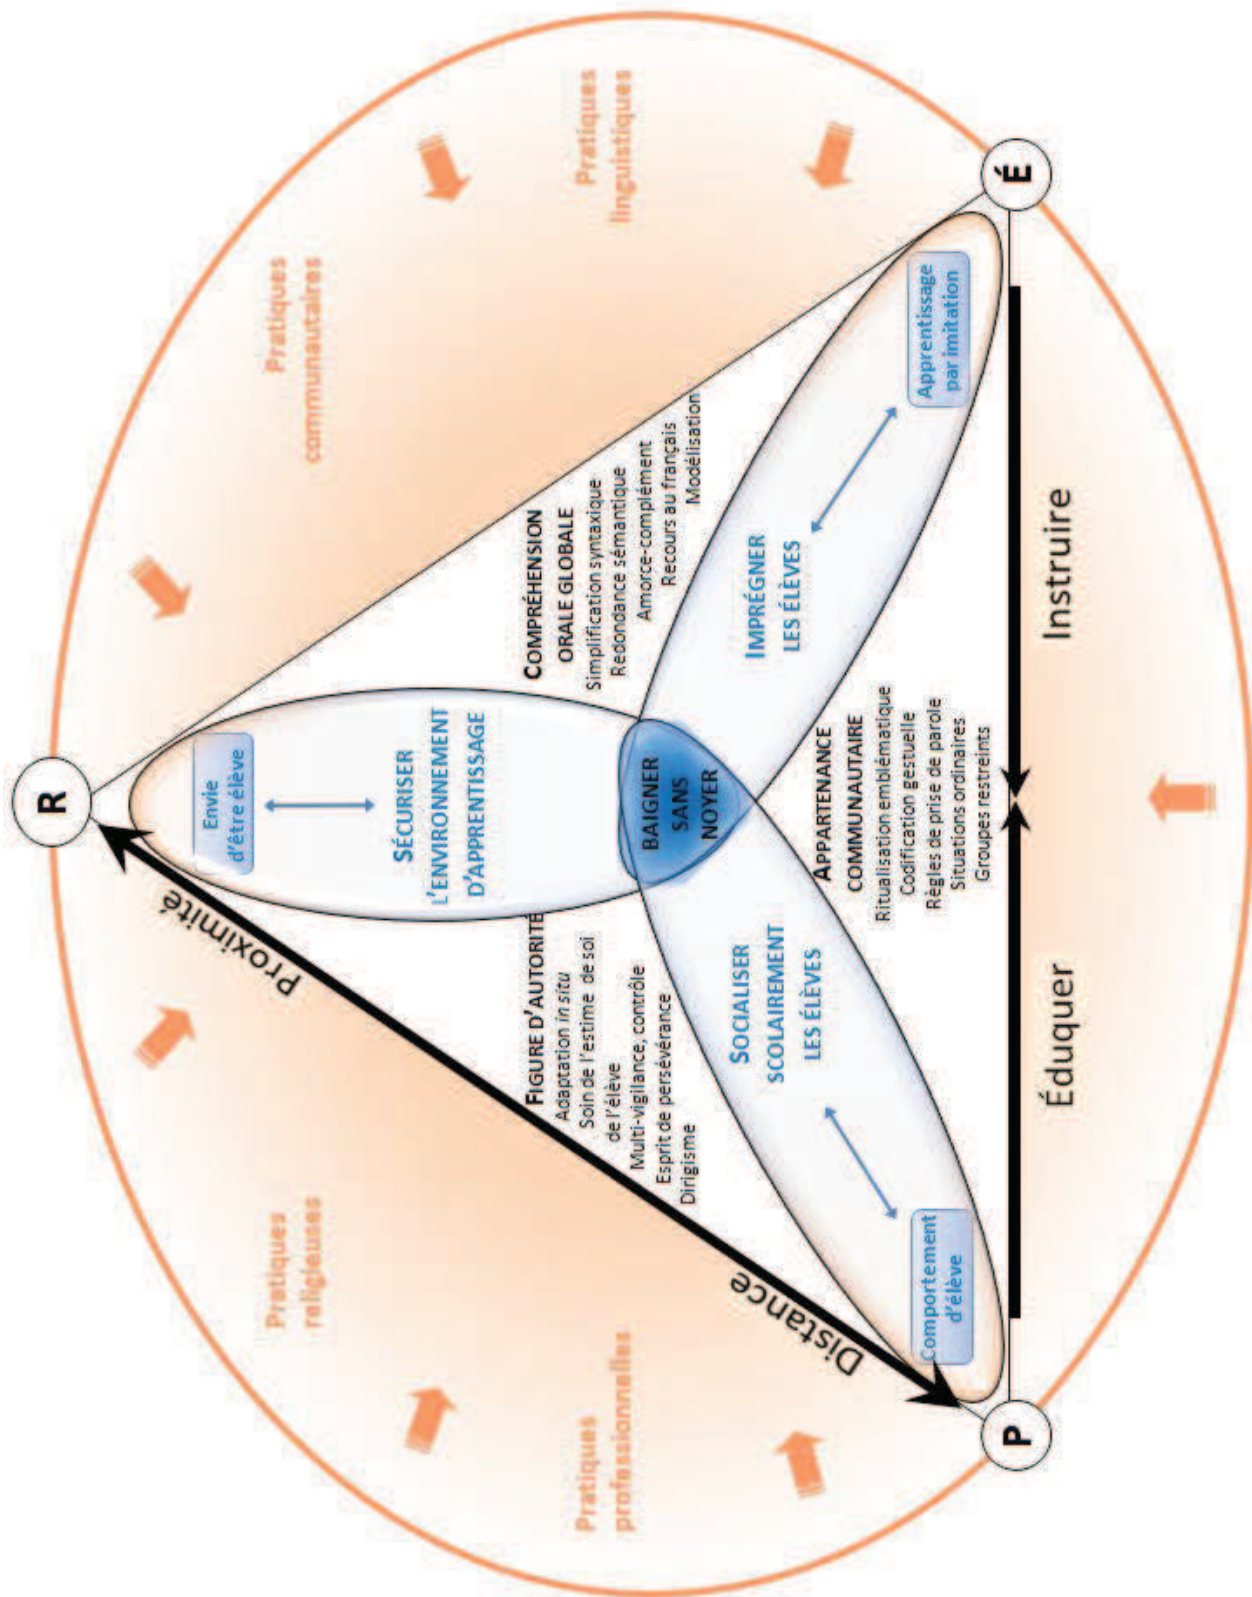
R

É

P

Pratiques communautaires

Pratiques linguistiques

Pratiques religieuses

Pratiques professionnelles

Envie d'être élève

SÉCURISER L'ENVIRONNEMENT D'APPRENTISSAGE

BAIGNER SANS NOYER

COMPRÉHENSION ORALE GLOBALE
Simplification syntaxique
Redondance sémantique
Amorce-complément
Recours au français
Modélisation

IMPRÉGNER LES ÉLÈVES

Apprentissage par imitation

FIGURE D'AUTORITÉ
Adaptation *in situ*
Soin de l'estime de soi de l'élève
Multi-vigilance, contrôle
Esprit de persévérance
Dirigisme

SOCIALISER SCOLAIREMENT LES ÉLÈVES

Comportement d'élève

APPARTENANCE COMMUNAUTAIRE
Ritualisation emblématique
Codification gestuelle
Règles de prise de parole
Situations ordinaires
Groupes restreints

Proximité

Distance

Éduquer

Instruire